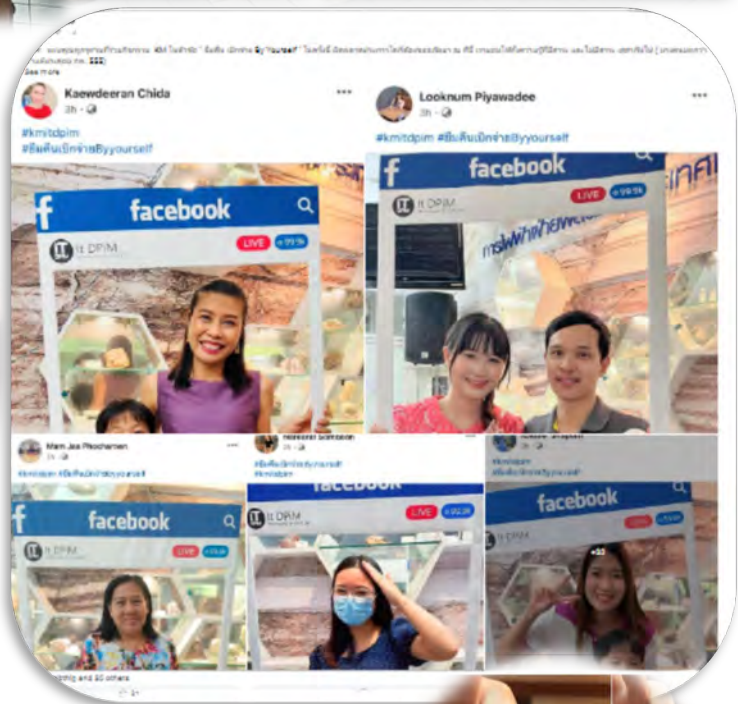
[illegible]
See more

Kaewdeeran Chida
3h ·

#kmitdpim
#ยิ้มคืนเงินเข้าBy yourself

facebook
IT DPIM
LIVE

Looknum Piyawadee
3h ·

#kmitdpim #ยิ้มคืนเงินเข้าByyourself

facebook
IT DPIM
LIVE

Mam Jea Phocharoen
3h ·
#kmitdpim #ยิ้มคืนเงินเข้าByyourself

facebook
IT DPIM
LIVE

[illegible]
#ยิ้มคืนเงินเข้าByyourself
#kmitdpim

facebook
IT DPIM
LIVE

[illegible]
#kmitdpim
#ยิ้มคืนเงินเข้าByyourself

facebook
IT DPIM
LIVE

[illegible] and 50 others